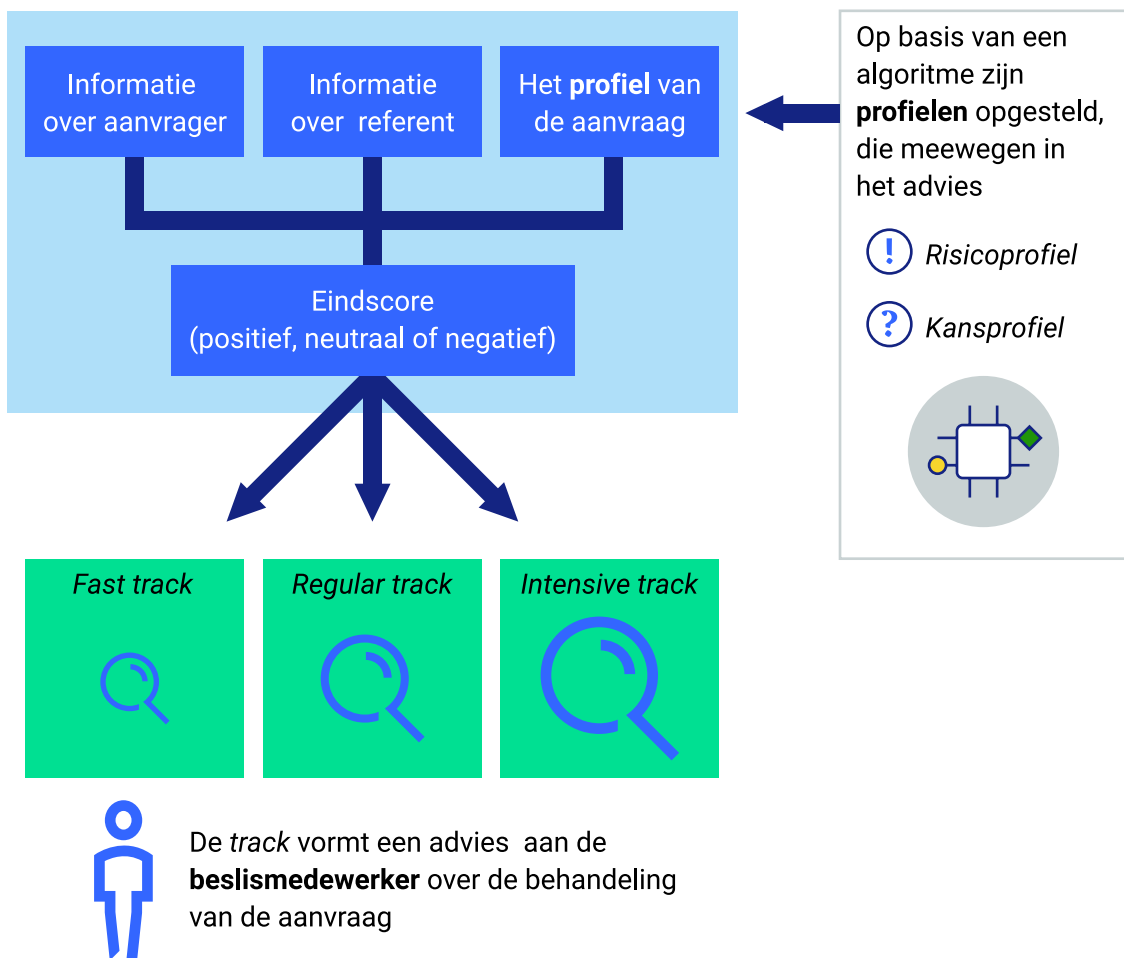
Informatie over aanvrager

Informatie over referent

Het **profiel** van de aanvraag

Op basis van een algoritme zijn **profielen** opgesteld, die meewegen in het advies

! *Risicoprofiel*

? *Kansprofiel*

Eindscore (positief, neutraal of negatief)

*Fast track*

*Regular track*

*Intensive track*

De *track* vormt een advies aan de **beslismedewerker** over de behandeling van de aanvraag